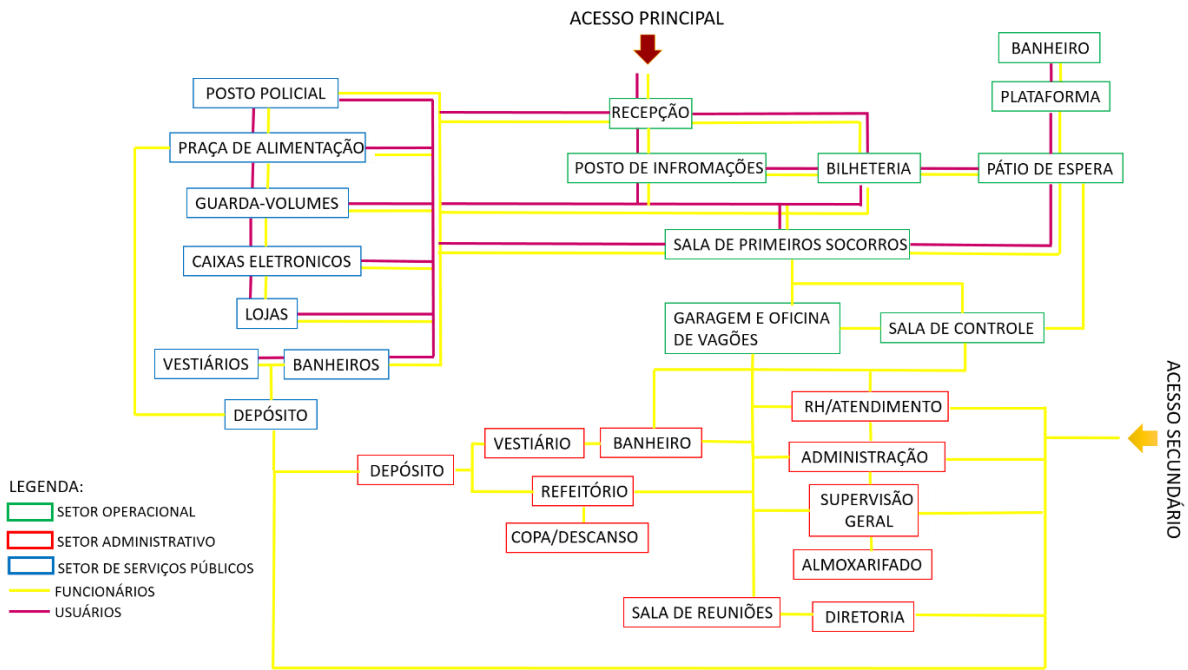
ACESSO PRINCIPAL

BANHEIRO

PLATAFORMA

POSTO POLICIAL

RECEPÇÃO

PRAÇA DE ALIMENTAÇÃO

POSTO DE INFROMAÇÕES

BILHETERIA

PÁTIO DE ESPERA

GUARDA-VOLUMES

SALA DE PRIMEIROS SOCORROS

CAIXAS ELETRONICOS

LOJAS

GARAGEM E OFICINA DE VAGÕES

SALA DE CONTROLE

VESTIÁRIOS

BANHEIROS

DEPÓSITO

RH/ATENDIMENTO

VESTIÁRIO

BANHEIRO

ACESSO SECUNDÁRIO

DEPÓSITO

ADMINISTRAÇÃO

LEGENDA:

REFEITÓRIO

SUPERVISÃO GERAL

SETOR OPERACIONAL

SETOR ADMINISTRATIVO

COPA/DESCANSO

SETOR DE SERVIÇOS PÚBLICOS

ALMOXARIFADO

FUNCIONÁRIOS

USUÁRIOS

SALA DE REUNIÕES

DIRETORIA